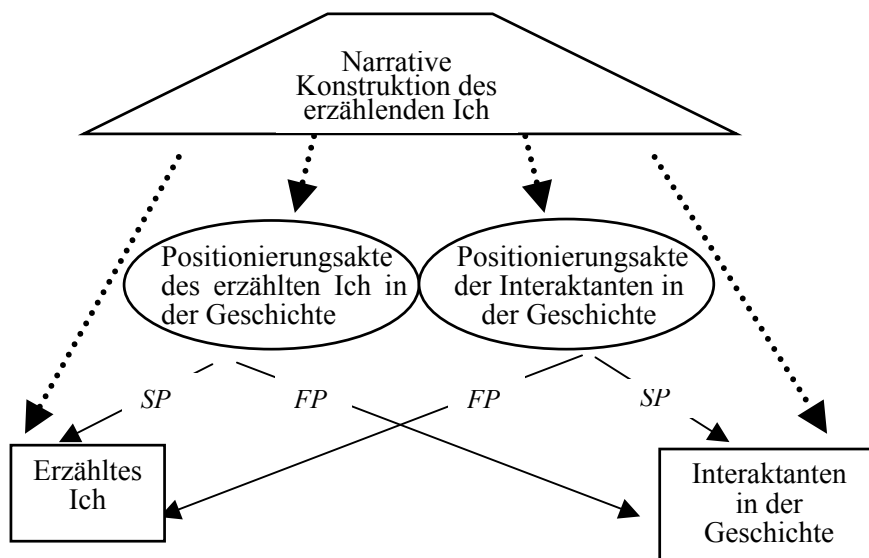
Narrative Konstruktion des erzählenden Ich

Positionierungsakte des erzählten Ich in der Geschichte

Positionierungsakte der Interaktanten in der Geschichte

SP

FP

FP

SP

Erzähltes Ich

Interaktanten in der Geschichte